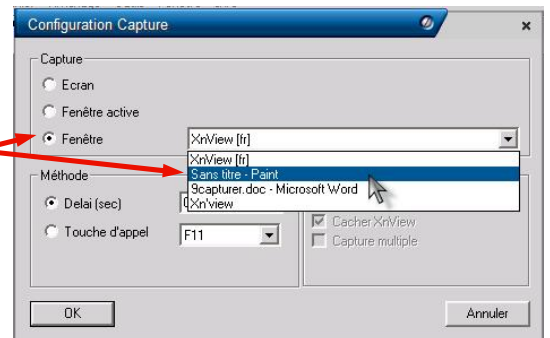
Configuration Capture

Capture

Ecran

Fenêtre active

Fenêtre

XnView [fr]

XnView [fr]
Sans titre - Paint
9capturer.doc - Microsoft Word
Xn'view

Méthode

Delai (sec)

Touche d'appel

F11

Cacher XnView

Capture multiple

OK

Annuler